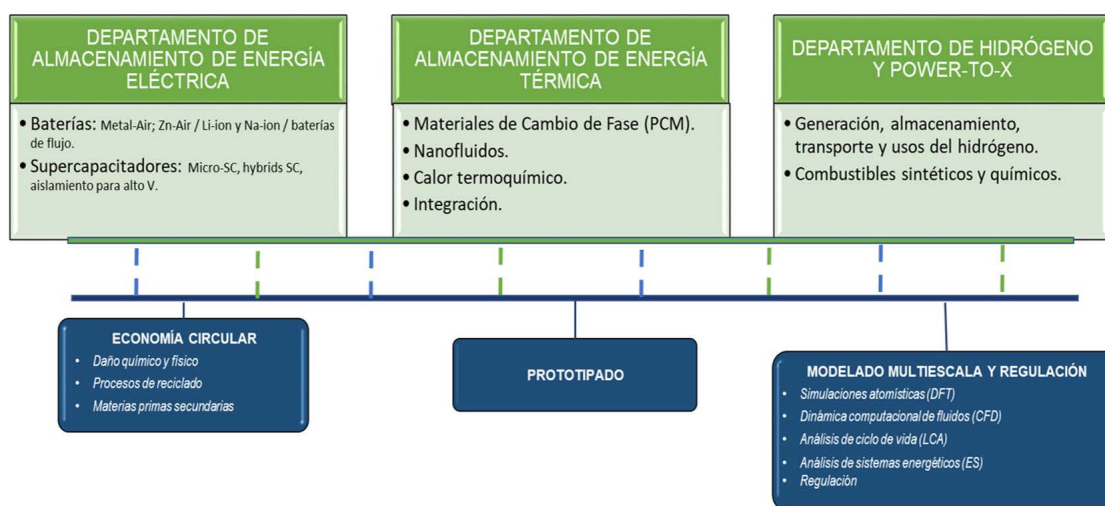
DEPARTAMENTO DE ALMACENAMIENTO DE ENERGÍA ELÉCTRICA

• Baterías: Metal-Air; Zn-Air / Li-ion y Na-ion / baterías de flujo.
• Supercapacitadores: Micro-SC, hybrids SC, aislamiento para alto V.

DEPARTAMENTO DE ALMACENAMIENTO DE ENERGÍA TÉRMICA

• Materiales de Cambio de Fase (PCM).
• Nanofluidos.
• Calor termoquímico.
• Integración.

DEPARTAMENTO DE HIDRÓGENO Y POWER-TO-X

• Generación, almacenamiento, transporte y usos del hidrógeno.
• Combustibles sintéticos y químicos.

ECONOMÍA CIRCULAR
• Daño químico y físico
• Procesos de reciclado
• Materias primas secundarias

PROTOTIPADO

MODELADO MULTIESCALA Y REGULACIÓN
• Simulaciones atomísticas (DFT)
• Dinámica computacional de fluidos (CFD)
• Análisis de ciclo de vida (LCA)
• Análisis de sistemas energéticos (ES)
• Regulación